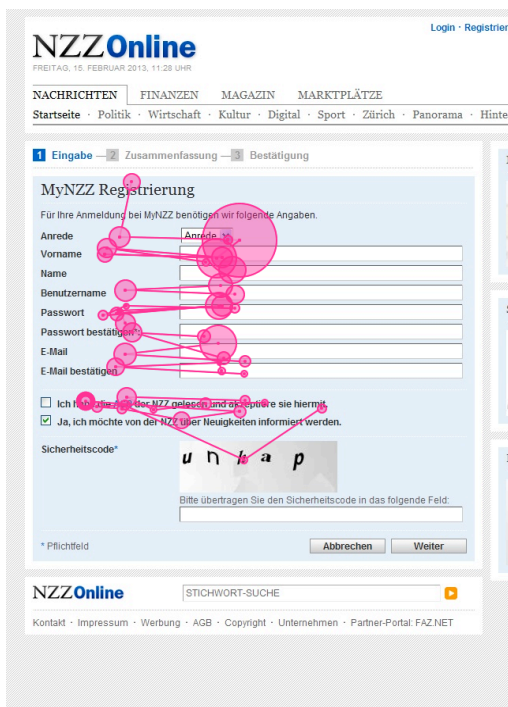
Login · Registrier

NZZOnline
FREITAG, 15. FEBRUAR 2013, 11:28 UHR

NACHRICHTEN FINANZEN MAGAZIN MARKTPLÄTZE

Startseite · Politik · Wirtschaft · Kultur · Digital · Sport · Zürich · Panorama · Hinte

1 Eingabe — 2 Zusammenfassung — 3 Bestätigung

MyNZZ Registrierung

Für Ihre Anmeldung bei MyNZZ benötigen wir folgende Angaben.

Anrede
Anrede

Vorname

Name

Benutzername

Passwort

Passwort bestätigen

E-Mail

E-Mail bestätigen

Ich habe die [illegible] der NZZ gelesen und akzeptiere sie hiermit.

Ja, ich möchte von der NZZ über Neuigkeiten informiert werden.

Sicherheitscode*

u n k a p

Bitte übertragen Sie den Sicherheitscode in das folgende Feld:

* Pflichtfeld

Abbrechen Weiter

NZZOnline

STICHWORT-SUCHE

Kontakt · Impressum · Werbung · AGB · Copyright · Unternehmen · Partner-Portal: FAZ.NET